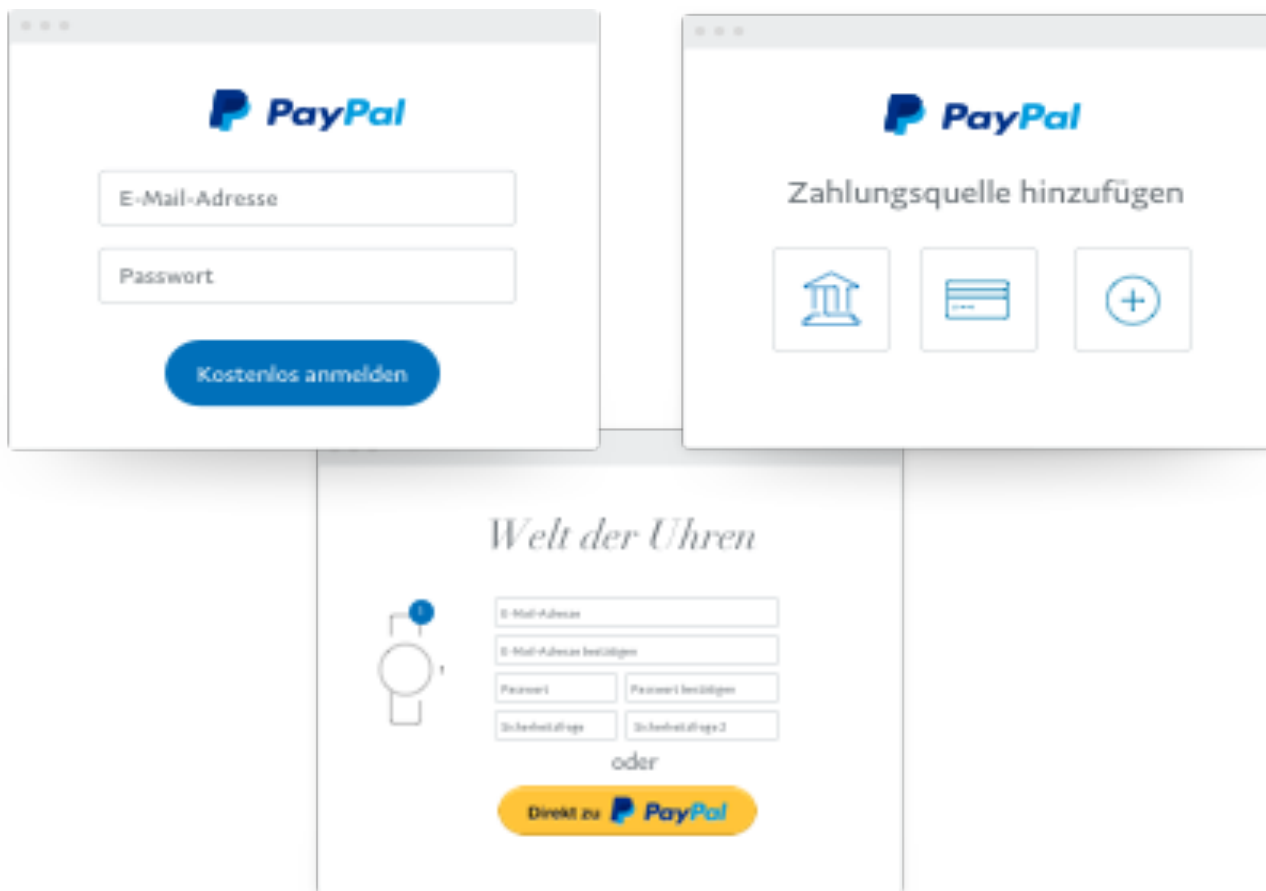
PayPal

E-Mail-Adresse

Passwort

Kostenlos anmelden

PayPal

Zahlungsquelle hinzufügen

Welt der Uhren

1

E-Mail-Adresse

E-Mail-Adresse bestätigen

Passwort

Passwort bestätigen

Sicherheitsfrage

Sicherheitsfrage 2

oder

Direkt zu PayPal